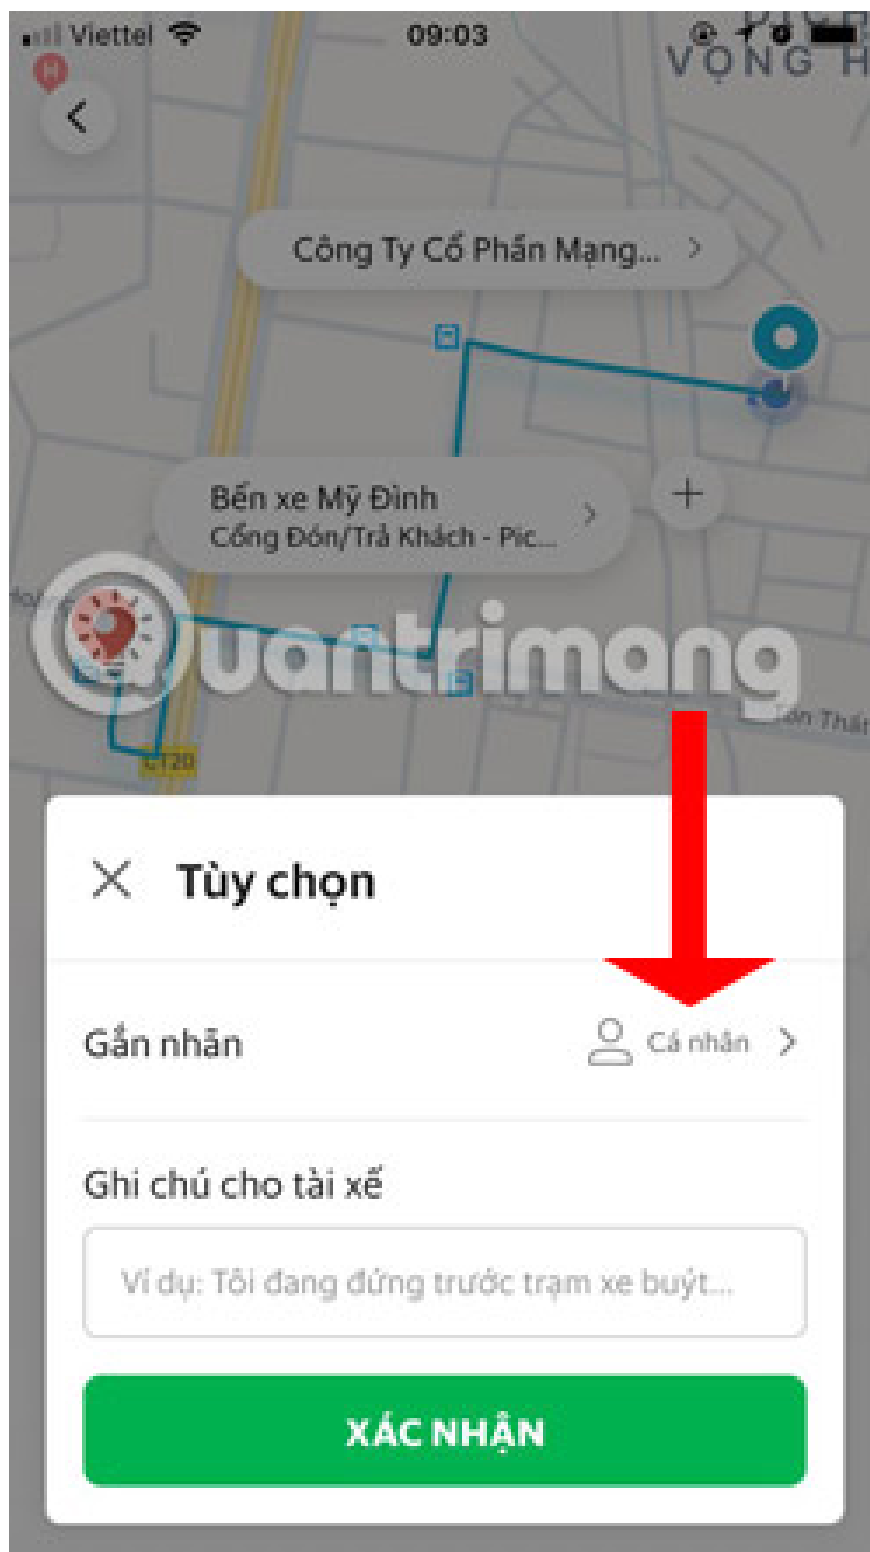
Viettel 09:03

VỌNG H

Công Ty Cổ Phần Mạng... >

Bến xe Mỹ Đình
Cổng Đón/Trả Khách - Pic... >

+

uantrimang

Tân Thất

C120

Tùy chọn

Gắn nhãn
Cá nhân >

Ghi chú cho tài xế

Ví dụ: Tôi đang đứng trước trạm xe buýt...

XÁC NHẬN